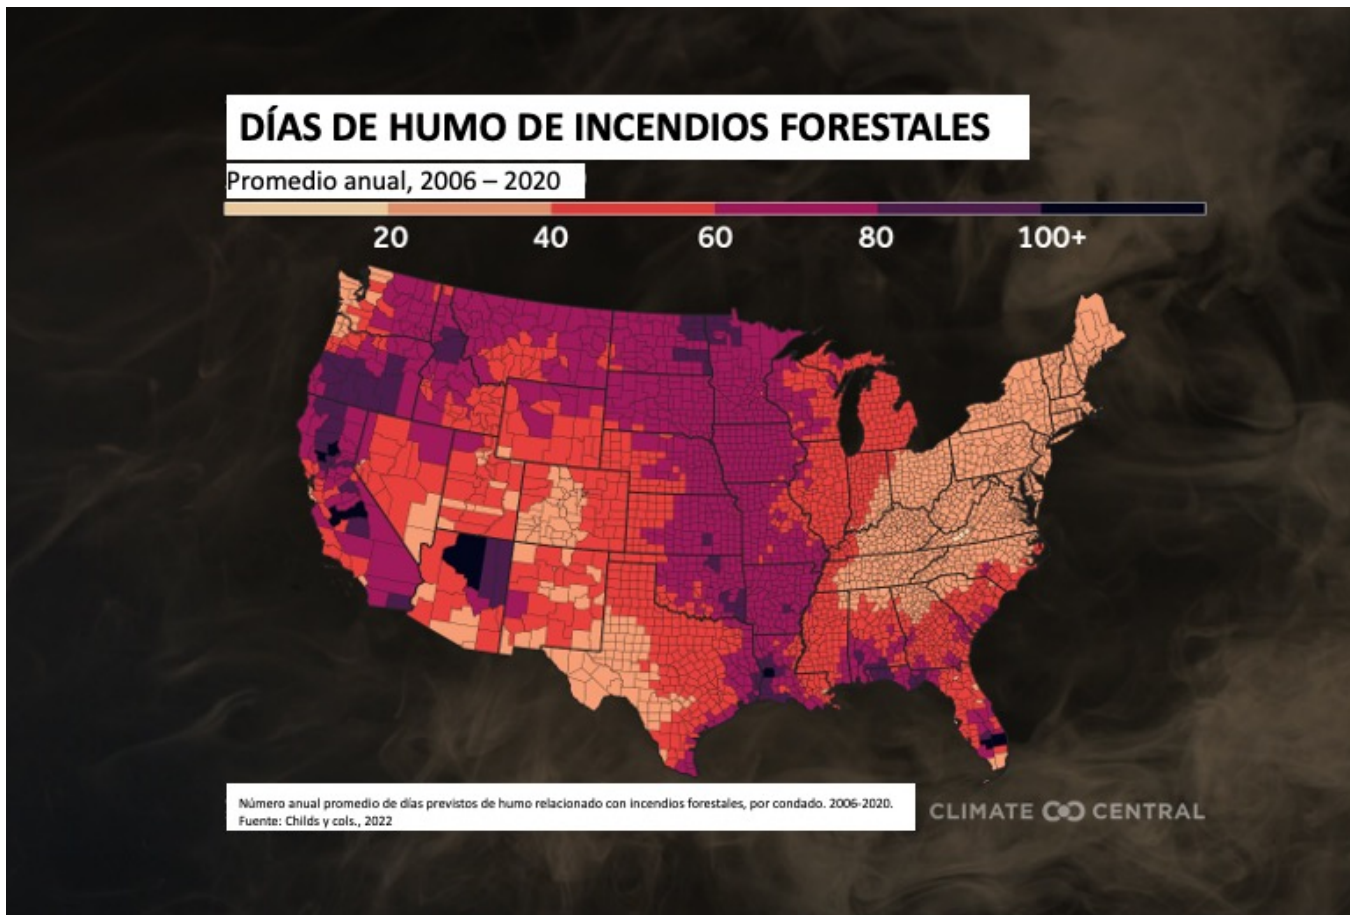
DÍAS DE HUMO DE INCENDIOS FORESTALES

Promedio anual, 2006 – 2020

20 40 60 80 100+

Número anual promedio de días previstos de humo relacionado con incendios forestales, por condado. 2006-2020.
Fuente: Childs y cols., 2022

CLIMATE CENTRAL